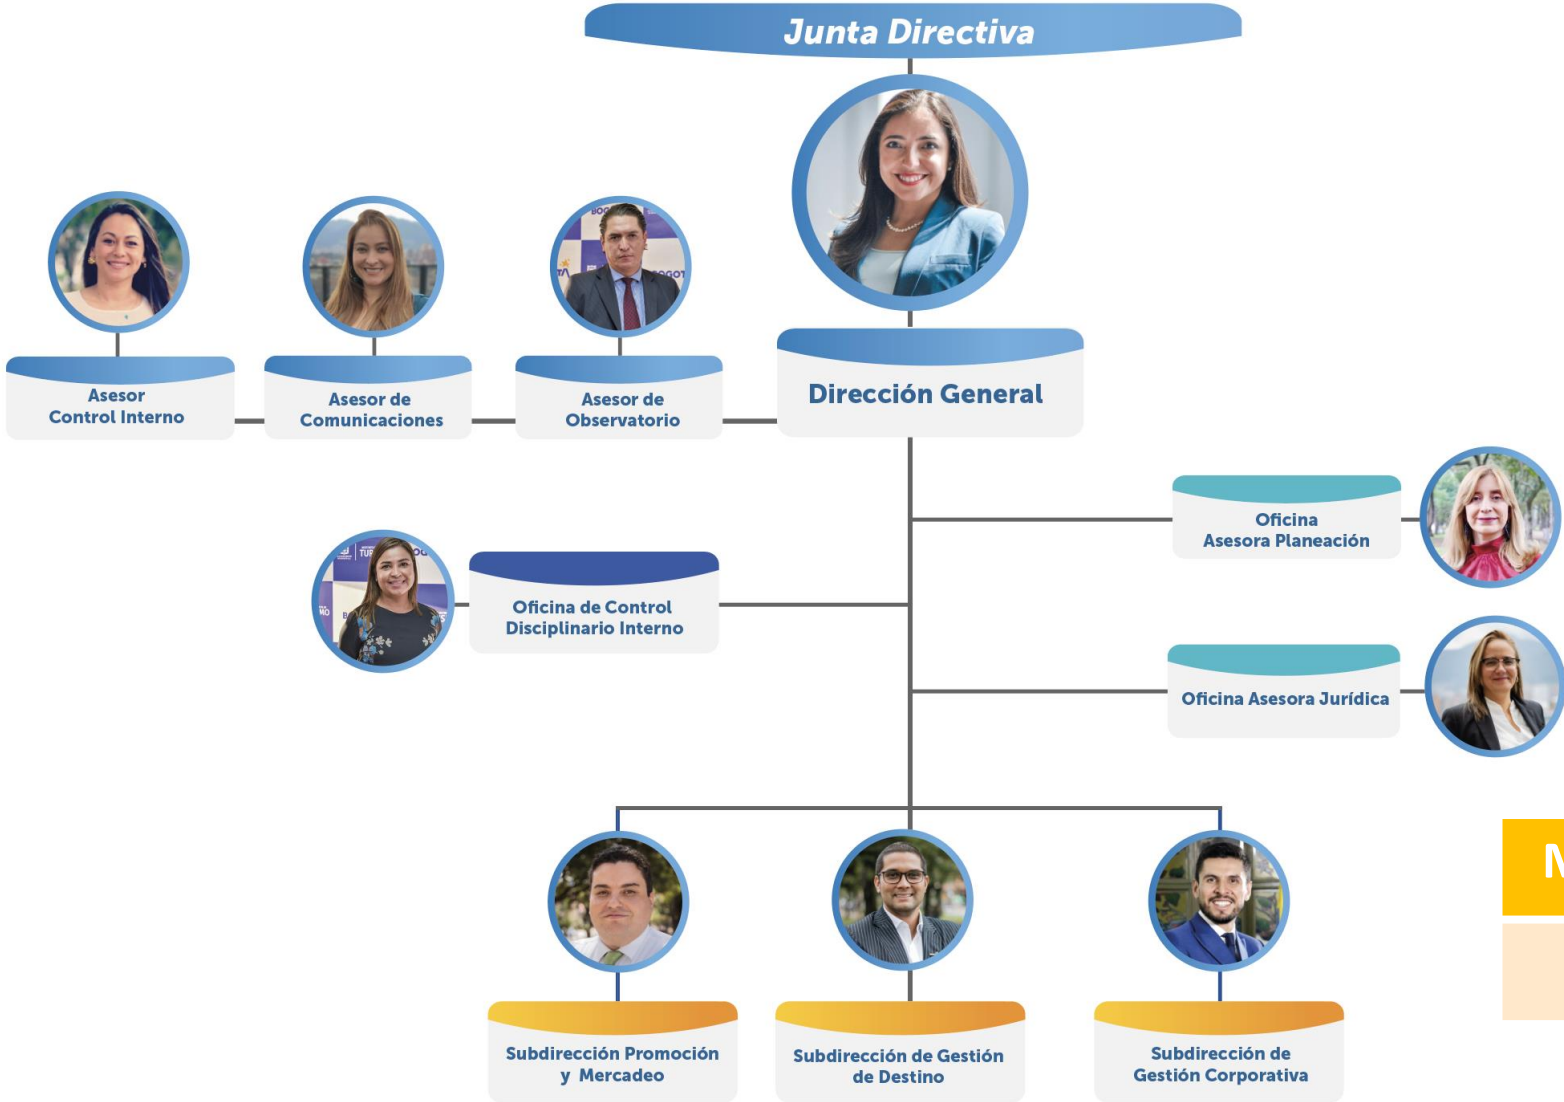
Junta Directiva

Dirección General

Asesor Control Interno

Asesor de Comunicaciones

Asesor de Observatorio

Oficina Asesora Planeación

Oficina de Control Disciplinario Interno

Oficina Asesora Jurídica

Subdirección Promoción y Mercadeo

Subdirección de Gestión de Destino

Subdirección de Gestión Corporativa

M